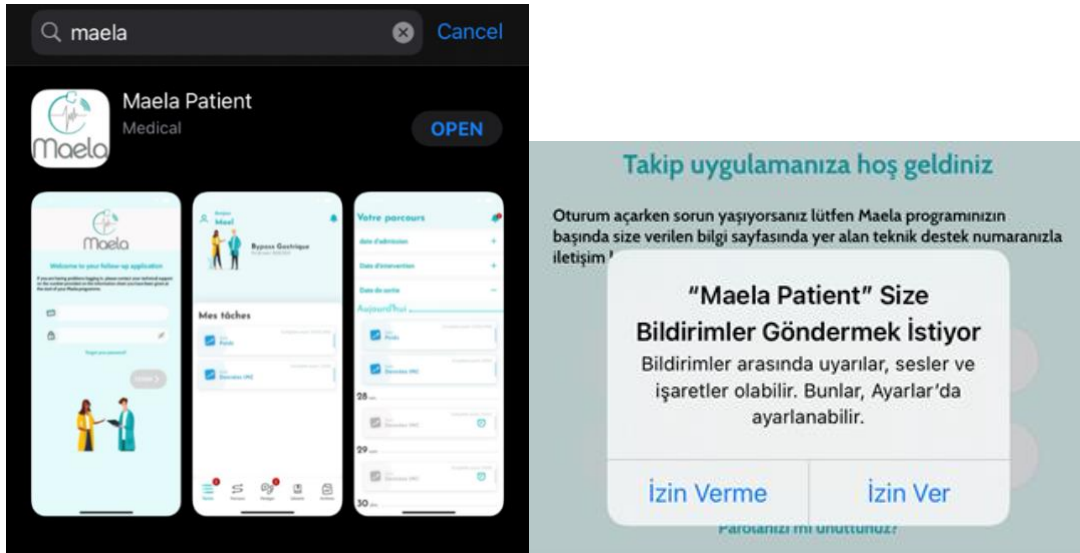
maela

Cancel

Maela

Maela Patient

Medical

OPEN

Maela

Welcome to your follow up application

Forgot your password

Maël

Bypass Gastrique

Mes tâches

Poids

Votre parcours

Date d'admission

Date d'intervention

Date de sortie

Aujourd'hui

Poids

28

29

30

Takip uygulamanıza hoş geldiniz

Oturum açarken sorun yaşıyorsanız lütfen Maela programınızın başında size verilen bilgi sayfasında yer alan teknik destek numaranızla iletişim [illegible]

"Maela Patient" Size Bildirimler Göndermek İstiyor

Bildirimler arasında uyarılar, sesler ve işaretler olabilir. Bunlar, Ayarlar'da ayarlanabilir.

İzin Verme

İzin Ver

Parolanızı mı unuttunuz?